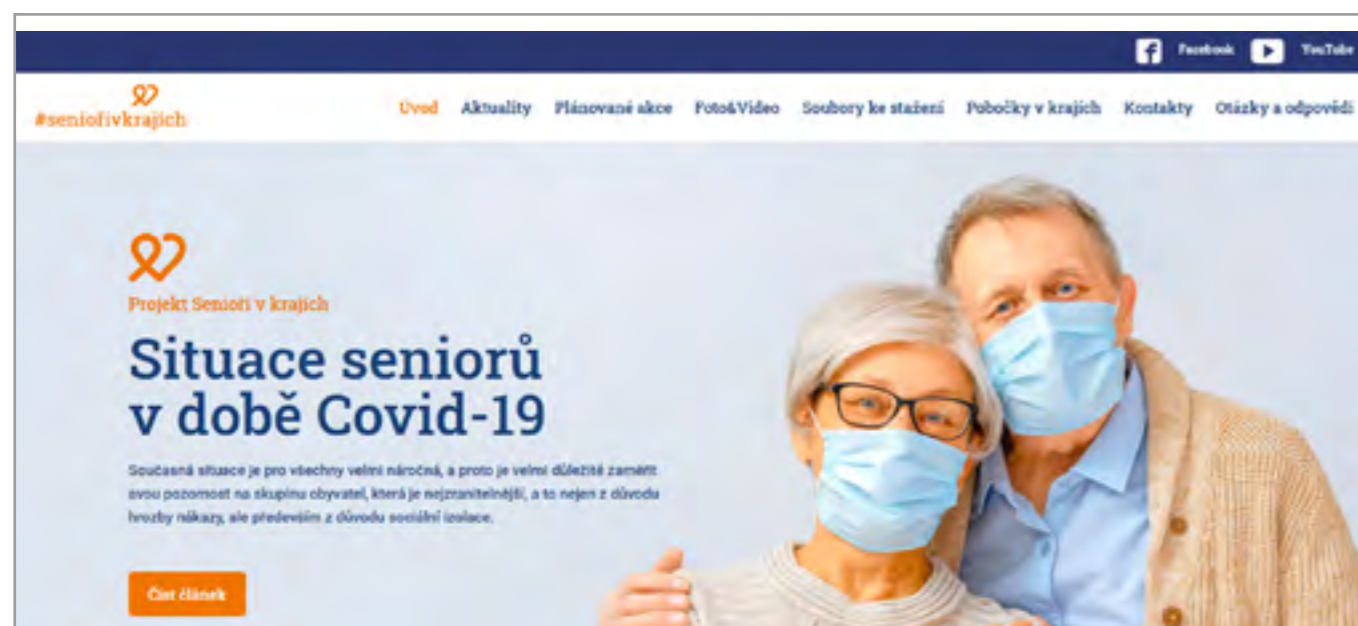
Facebook YouTube

#senioñivkrajích

Úvod Aktuality Plánované akce Foto&Video Soubory ke stažení Pobočky v krajích Kontakty Otázky a odpovědi

Projekt Senioři v krajích

Situace seniorů v době Covid-19

Současná situace je pro všechny velmi náročná, a proto je velmi důležité zaměřit svou pozornost na skupinu obyvatel, která je nejzranitelnější, a to nejen z důvodu hrozby nákazy, ale především z důvodu sociální izolace.

Číst článek